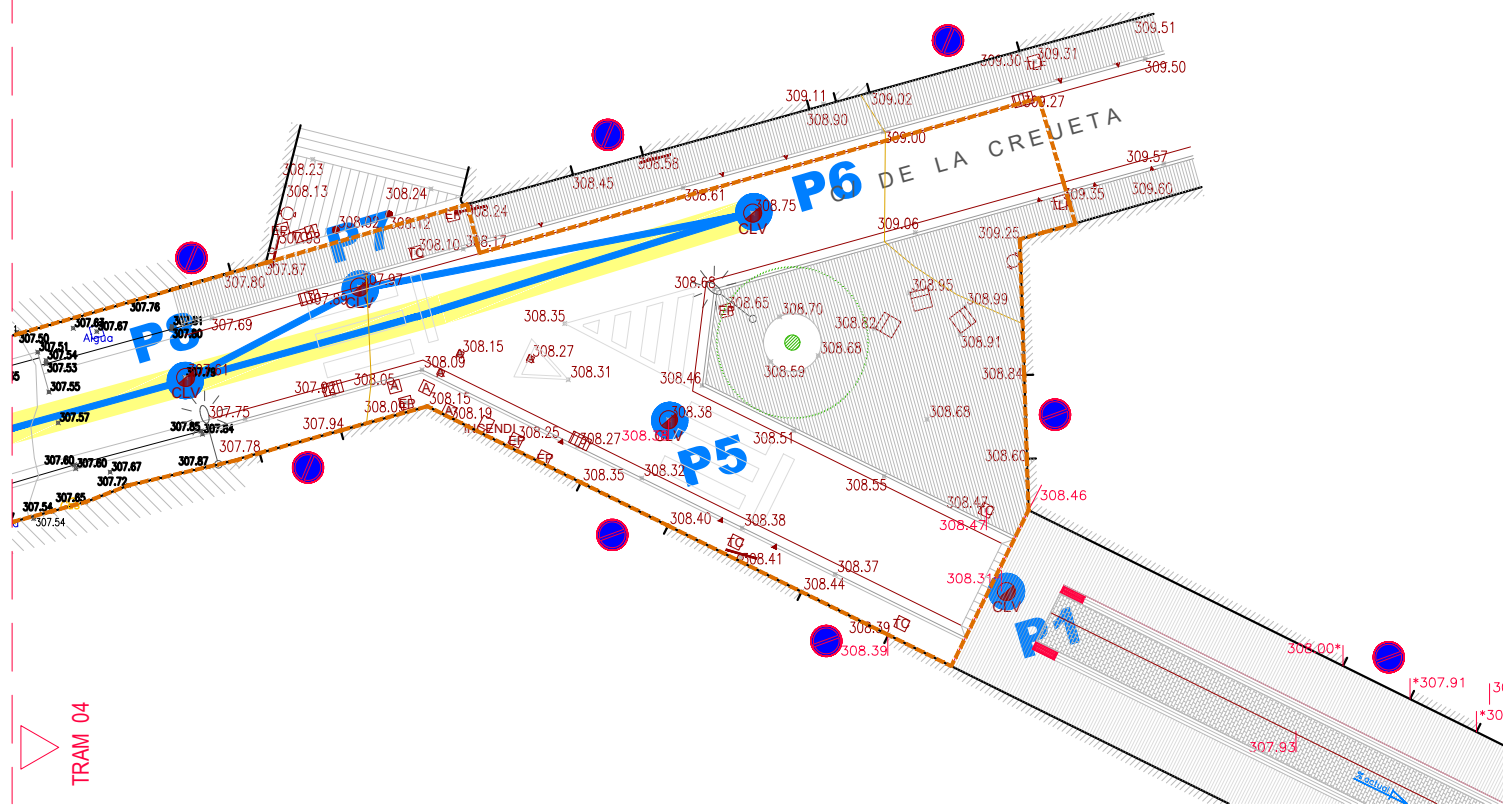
309.51
309.30
309.31
TL
309.50
309.11
309.02
309.27
308.90
309.00
C DE LA CREUETA
308.58
309.57
308.45
309.60
P6
308.61
309.35
TL
308.23
308.13
308.24
308.75
CLV
308.24
308.12
P7
308.17
308.10
309.06
309.25
307.87
TC
307.80
307.97
308.66
308.95
307.76
308.65
308.70
308.99
307.69
EP
308.82
307.63
307.67
P3
308.35
308.91
307.50
307.51
Aigua
308.68
307.54
308.27
308.15
307.53
308.09
308.31
308.59
307.55
308.46
308.84
307.93
308.05
CLV
308.38
307.57
307.75
308.15
308.68
308.19
307.85
307.84
308.25
308.27
308.51
INCENDI
307.78
307.94
EP
P5
307.60
307.80
307.67
307.87
308.32
308.60
307.72
308.35
308.55
308.46
307.85
308.47
307.54
308.40
308.38
308.47
TC
307.54
TC
308.41
308.37
308.31
308.44
CLV
308.39
TC
P1
308.39
308.00*
*307.91
TRAM 04
307.93